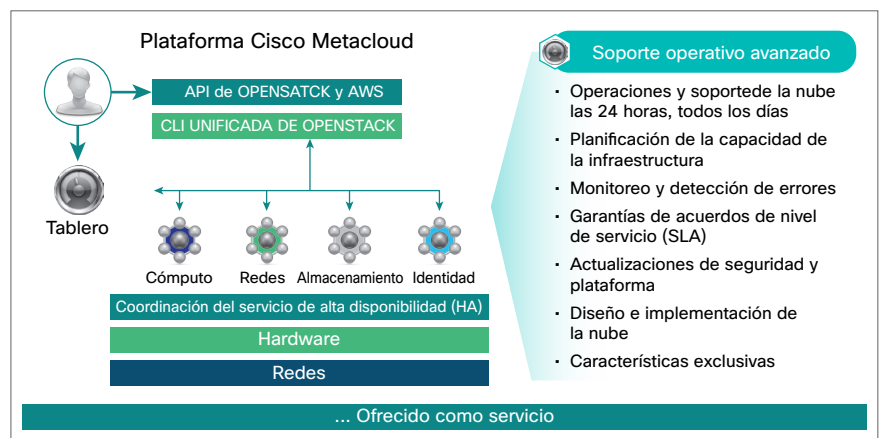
Plataforma Cisco Metacloud

API de OPENSATCK y AWS

CLI UNIFICADA DE OPENSTACK

Tablero

Cómputo

Redes

Almacenamiento

Identidad

Coordinación del servicio de alta disponibilidad (HA)

Hardware

Redes

Soporte operativo avanzado

- Operaciones y soportede la nube las 24 horas, todos los días
- Planificación de la capacidad de la infraestructura
- Monitoreo y detección de errores
- Garantías de acuerdos de nivel de servicio (SLA)
- Actualizaciones de seguridad y plataforma
- Diseño e implementación de la nube
- Características exclusivas

... Ofrecido como servicio